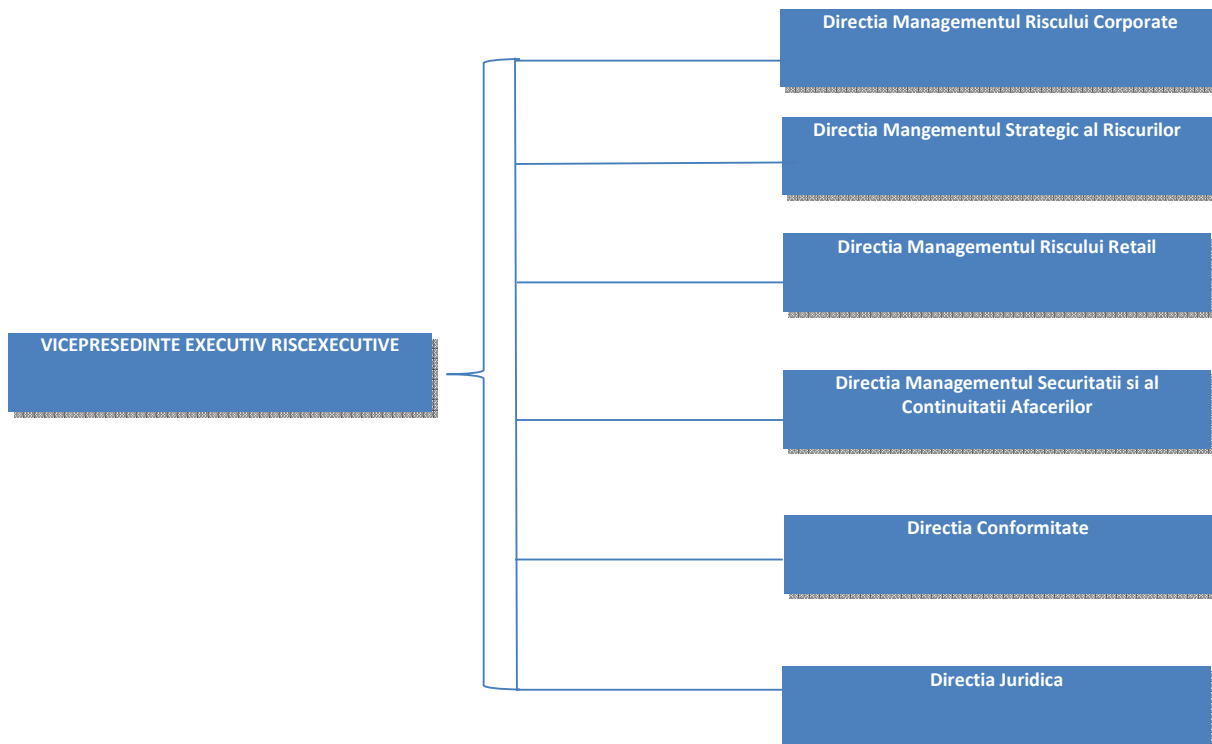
VICEPRESEDINTE EXECUTIV RISCEXECUTIVE

Directia Managementul Riscului Corporate

Directia Mangementul Strategic al Riscurilor

Directia Managementul Riscului Retail

Directia Managementul Securitatii si al Continuitatii Afacerilor

Directia Conformitate

Directia Juridica